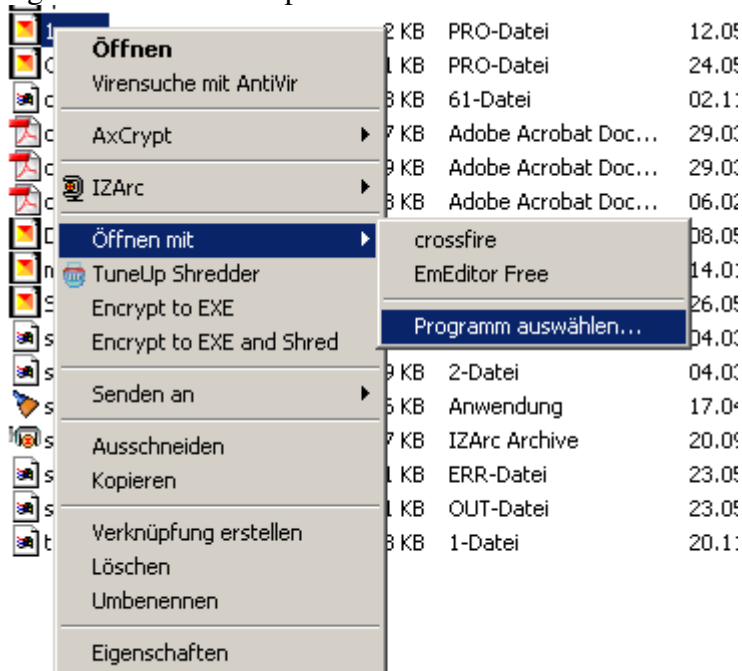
Öffnen
Virensuche mit AntiVir
AxCrypt
IZArc
Öffnen mit
TuneUp Shredder
Encrypt to EXE
Encrypt to EXE and Shred
Senden an
Ausschneiden
Kopieren
Verknüpfung erstellen
Löschen
Umbenennen
Eigenschaften

crossfire
EmEditor Free
Programm auswählen...

| | | |
|---|---|---|
| 2 KB | PRO-Datei | 12.05 |
| 1 KB | PRO-Datei | 24.05 |
| 3 KB | 61-Datei | 02.1 |
| 7 KB | Adobe Acrobat Doc... | 29.03 |
| 9 KB | Adobe Acrobat Doc... | 29.03 |
| 3 KB | Adobe Acrobat Doc... | 06.02 |
| | | 08.05 |
| | | 14.0 |
| | | 26.05 |
| | | 04.03 |
| 9 KB | 2-Datei | 04.03 |
| 5 KB | Anwendung | 17.04 |
| 7 KB | IZArc Archive | 20.09 |
| 1 KB | ERR-Datei | 23.05 |
| 1 KB | OUT-Datei | 23.05 |
| 3 KB | 1-Datei | 20.1 |